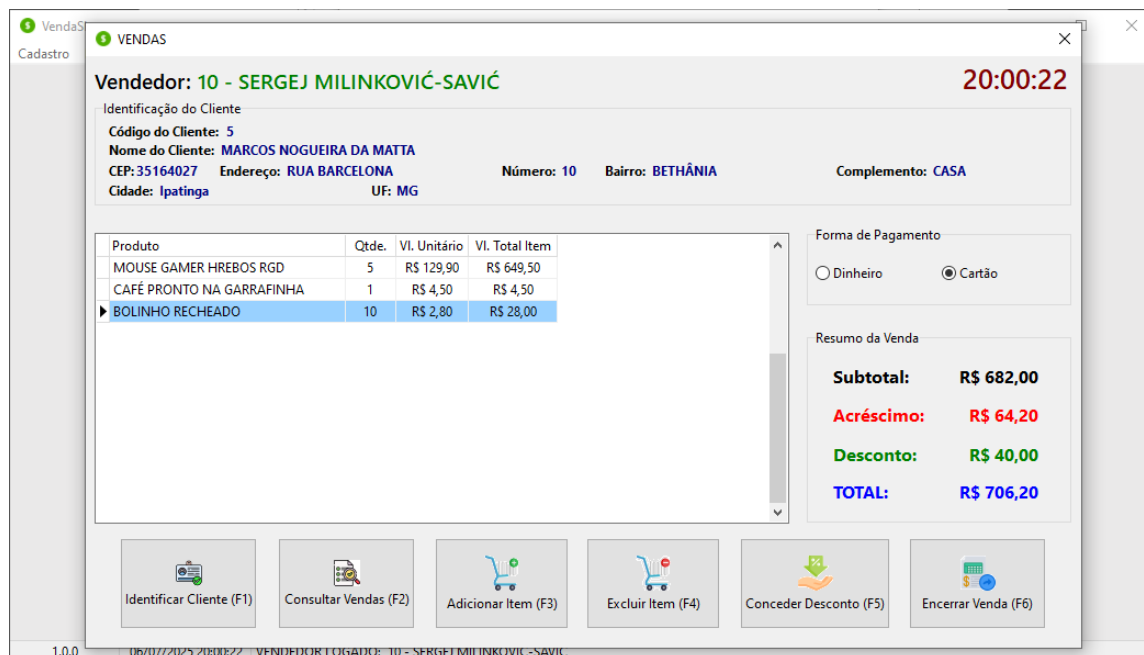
VendaS
Cadastro

VENDAS

Vendedor: 10 - SERGEJ MILINKOVIĆ-SAVIĆ

20:00:22

Identificação do Cliente
Código do Cliente: 5
Nome do Cliente: MARCOS NOGUEIRA DA MATTA
CEP: 35164027 Endereço: RUA BARCELONA Número: 10 Bairro: BETHÂNIA Complemento: CASA
Cidade: Ipatinga UF: MG

| Produto | Qtde. | Vl. Unitário | Vl. Total Item |
|---|---|---|---|
| MOUSE GAMER HREBOS RGD | 5 | R$ 129,90 | R$ 649,50 |
| CAFÉ PRONTO NA GARRAFINHA | 1 | R$ 4,50 | R$ 4,50 |
| BOLINHO RECHEADO | 10 | R$ 2,80 | R$ 28,00 |

Forma de Pagamento
Dinheiro
Cartão

Resumo da Venda
Subtotal: R$ 682,00
Acréscimo: R$ 64,20
Desconto: R$ 40,00
TOTAL: R$ 706,20

Identificar Cliente (F1)
Consultar Vendas (F2)
Adicionar Item (F3)
Excluir Item (F4)
Conceder Desconto (F5)
Encerrar Venda (F6)

1.0.0 06/07/2025 20:00:22 VENDEDOR LOGADO: 10 - SERGEJ MILINKOVIĆ-SAVIĆ